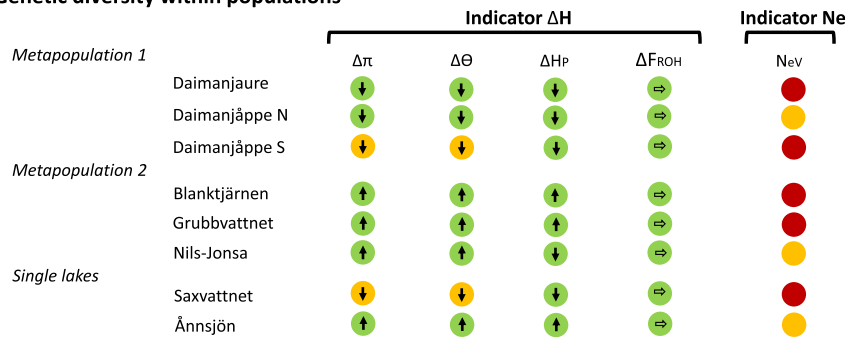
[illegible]enetic diversity within populations

Indicator ΔH

Indicator Ne

| | $\Delta\pi$ | $\Delta\Theta$ | $\Delta H_P$ | $\Delta F_{ROH}$ | $N_{eV}$ |
|---|---|---|---|---|---|
| *Metapopulation 1* | | | | | |
| Daimanjaure | ↓ | ↓ | ↓ | ⇨ | |
| Daimanjåppe N | ↓ | ↓ | ↓ | ⇨ | |
| Daimanjåppe S | ↓ | ↓ | ↓ | ⇨ | |
| *Metapopulation 2* | | | | | |
| Blanktjärnen | ↑ | ↑ | ↑ | ⇨ | |
| Grubbvattnet | ↑ | ↑ | ↑ | ⇨ | |
| Nils-Jonsa | ↑ | ↑ | ↓ | ⇨ | |
| *Single lakes* | | | | | |
| Saxvattnet | ↓ | ↓ | ↓ | ⇨ | |
| Årnsjön | ↑ | ↑ | ↑ | ⇨ | |